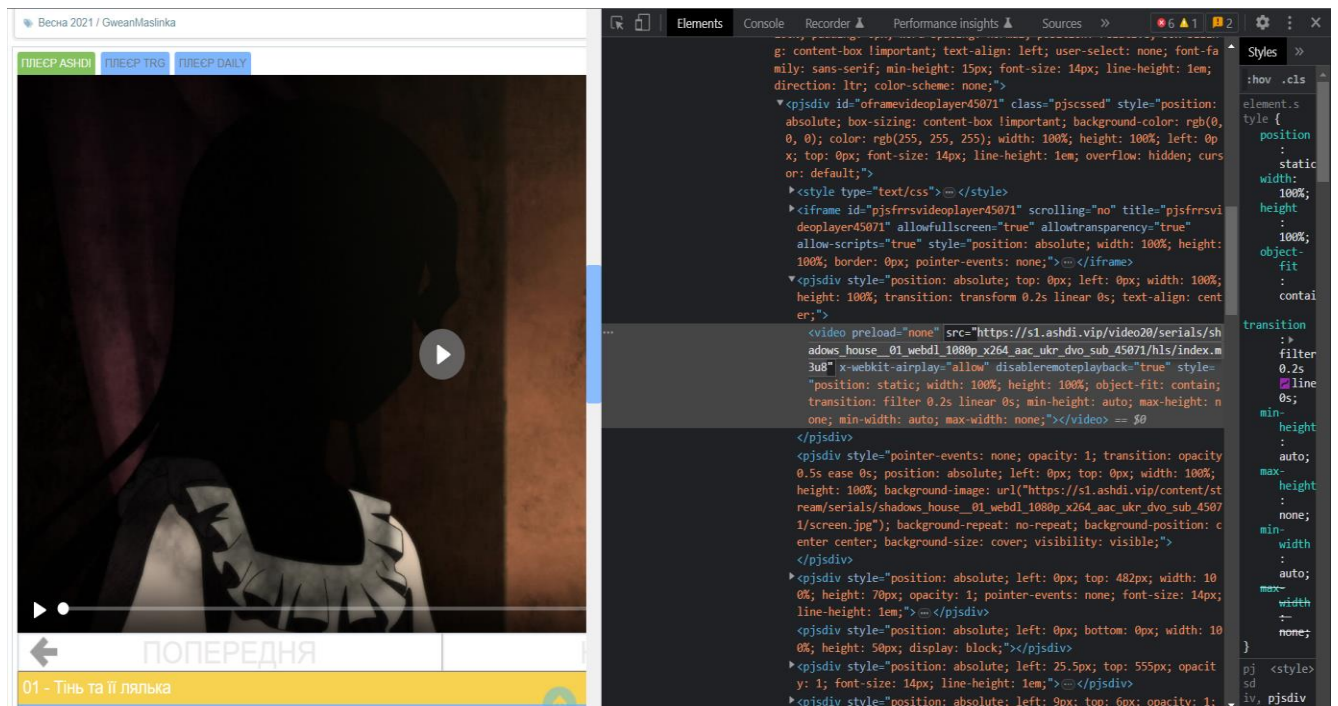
Весна 2021 / GweanMaslinka

ПЛЕЄР ASHDI ПЛЕЄР TRG ПЛЕЄР DAILY

ПОПЕРЕДНЯ

01 - Тінь та її лялька

Elements Console Recorder Performance insights Sources » 6 1 2

g: content-box !important; text-align: left; user-select: none; font-family: sans-serif; min-height: 15px; font-size: 14px; line-height: 1em; direction: ltr; color-scheme: none;">
▼<pjsdiv id="oframevideoplayer45071" class="pjscssed" style="position: absolute; box-sizing: content-box !important; background-color: rgb(0, 0, 0); color: rgb(255, 255, 255); width: 100%; height: 100%; left: 0px; top: 0px; font-size: 14px; line-height: 1em; overflow: hidden; cursor: default;">
▶<style type="text/css">⋯</style>
▶<iframe id="pjsfrrsvideoplayer45071" scrolling="no" title="pjsfrrsvideoplayer45071" allowfullscreen="true" allowtransparency="true" allow-scripts="true" style="position: absolute; width: 100%; height: 100%; border: 0px; pointer-events: none;">⋯</iframe>
▼<pjsdiv style="position: absolute; top: 0px; left: 0px; width: 100%; height: 100%; transition: transform 0.2s linear 0s; text-align: center;">
<video preload="none" src="https://s1.ashdi.vip/video20/serials/shadows_house__01_webdl_1080p_x264_aac_ukr_dvo_sub_45071/hls/index.m3u8" x-webkit-airplay="allow" disableremoteplayback="true" style="position: static; width: 100%; height: 100%; object-fit: contain; transition: filter 0.2s linear 0s; min-height: auto; max-height: none; min-width: auto; max-width: none;"></video> == $0
</pjsdiv>
<pjsdiv style="pointer-events: none; opacity: 1; transition: opacity 0.5s ease 0s; position: absolute; left: 0px; top: 0px; width: 100%; height: 100%; background-image: url("https://s1.ashdi.vip/content/stream/serials/shadows_house__01_webdl_1080p_x264_aac_ukr_dvo_sub_45071/screen.jpg"); background-repeat: no-repeat; background-position: center center; background-size: cover; visibility: visible;">
</pjsdiv>
▶<pjsdiv style="position: absolute; left: 0px; top: 482px; width: 100%; height: 70px; opacity: 1; pointer-events: none; font-size: 14px; line-height: 1em;">⋯</pjsdiv>
<pjsdiv style="position: absolute; left: 0px; bottom: 0px; width: 100%; height: 50px; display: block;"></pjsdiv>
▶<pjsdiv style="position: absolute; left: 25.5px; top: 555px; opacity: 1; font-size: 14px; line-height: 1em;">⋯</pjsdiv>

Styles »
:hov .cls
element.style {
position: static;
width: 100%;
height: 100%;
object-fit: contai
transition: filter 0.2s line 0s;
min-height: auto;
max-height: none;
min-width: auto;
max-width: none;
}
pjsdiv, pjsdiv <style>